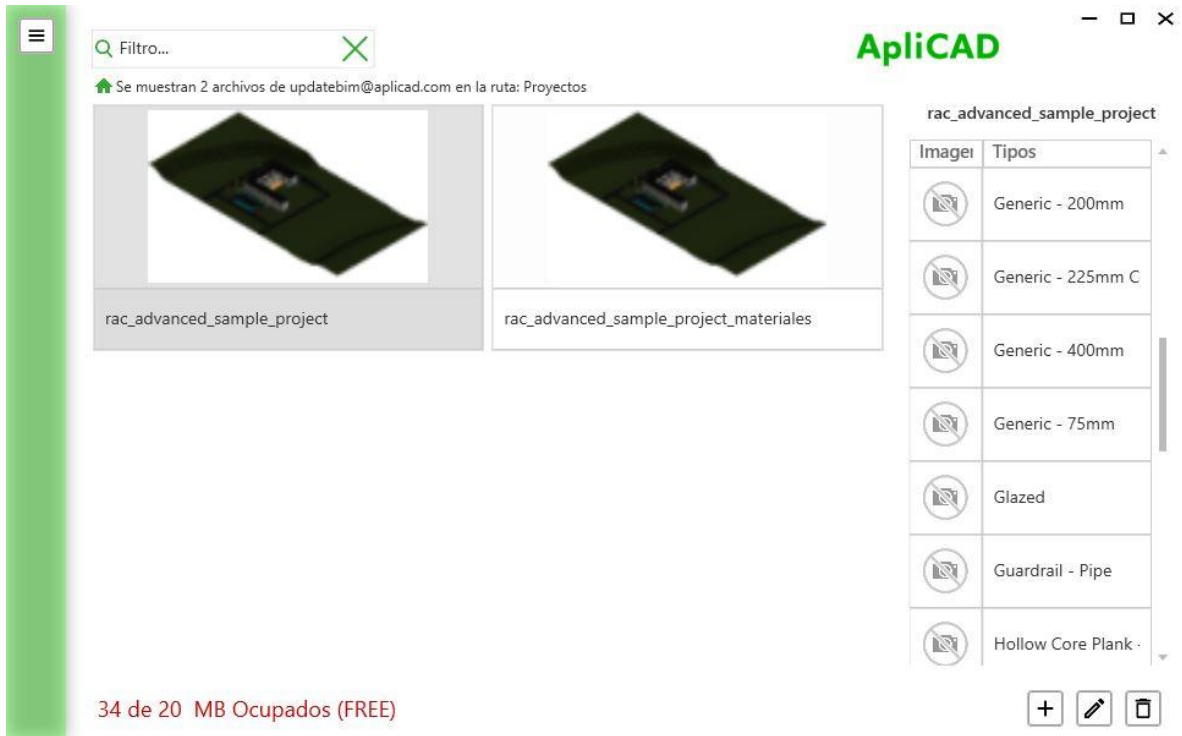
Filtro...

ApliCAD

Se muestran 2 archivos de updatebim@aplicad.com en la ruta: Proyectos

rac_advanced_sample_project

rac_advanced_sample_project_materiales

rac_advanced_sample_project

| Imagei | Tipos |
|---|---|
| | Generic - 200mm |
| | Generic - 225mm C |
| | Generic - 400mm |
| | Generic - 75mm |
| | Glazed |
| | Guardrail - Pipe |
| | Hollow Core Plank · |

34 de 20 MB Ocupados (FREE)